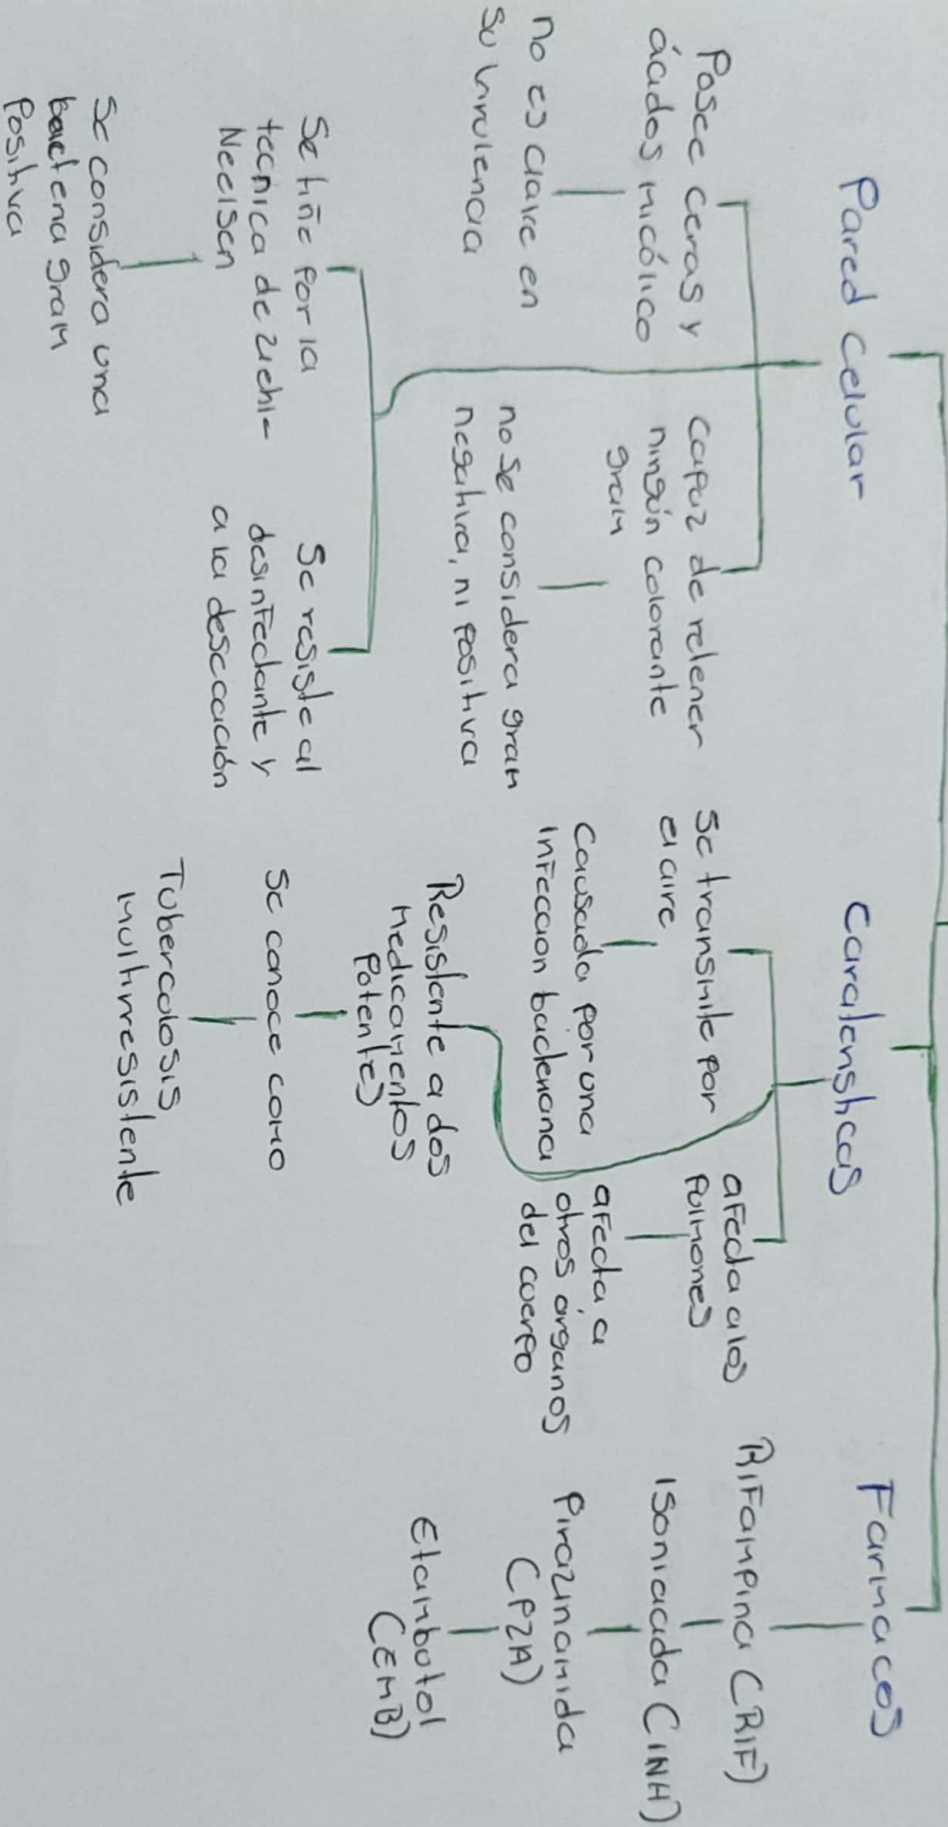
Pared Celular

Posee ceras y ácidos micólico

capaz de retener ningún colorante gram

No es claro en su virulencia

no se considera gram negativa, ni positiva

Se tiñe por la tecnica de Ziehl-Neelsen

Se resiste al desinfectante y a la desecación

Se considera una bacteria gram positiva

Caracteristicas

Se transmite por el aire

afecta a los pulmones

Causada por una infeccion bacteriana

afecta a otros organos del cuerpo

Resistente a dos medicamentos potentes

Se conoce como

Tuberculosis multirresistente

Farmacos

Rifampina (RIF)

Isoniacida (INH)

Pirazinamida (PZA)

Etambutol (EMB)